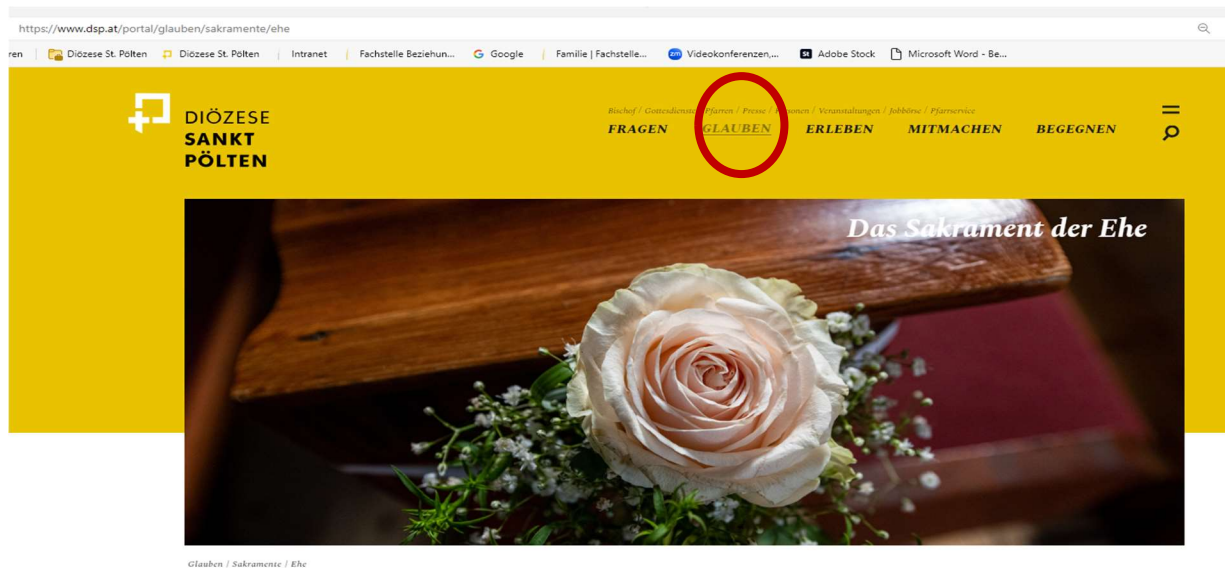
https://www.dsp.at/portal/glauben/sakramente/ehe

ren | Diözese St. Pölten | Diözese St. Pölten | Intranet | Fachstelle Beziehun... | Google | Familie | Fachstelle... | Videokonferenzen,... | Adobe Stock | Microsoft Word - Be...

DIÖZESE SANKT PÖLTEN

Bischof / Gottesdienste / Pfarren / Presse / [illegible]onen / Veranstaltungen / Jobbörse / Pfarrservice

FRAGEN GLAUBEN ERLEBEN MITMACHEN BEGEGNEN

Das Sakrament der Ehe

Glauben / Sakramente / Ehe